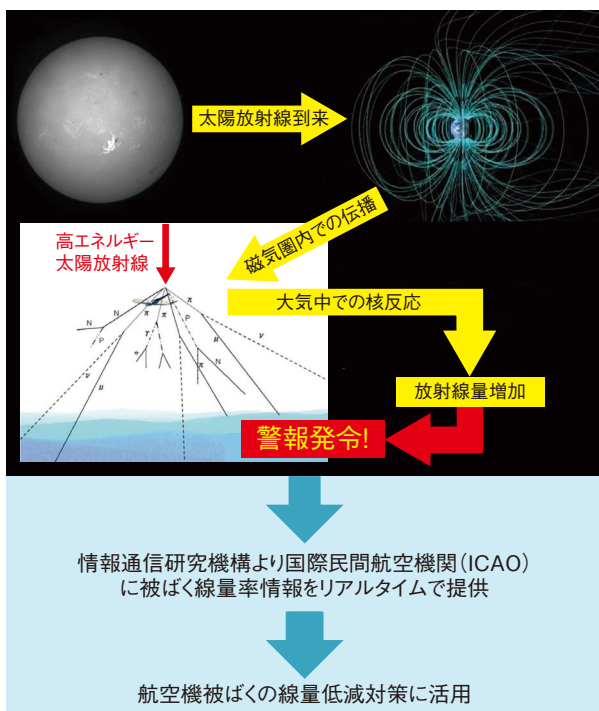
太陽放射線到来

磁気圏内での伝播

高エネルギー
太陽放射線

大気中での核反応

N
N
P
π
P
γ
π
π
μ
ν
μ
e
π
μ
ν

放射線量増加

警報発令!

情報通信研究機構より国際民間航空機関(ICAO)
に被ばく線量率情報をリアルタイムで提供

航空機被ばくの線量低減対策に活用